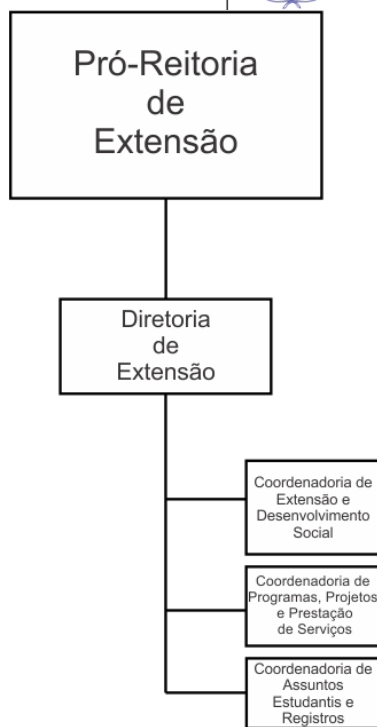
Pró-Reitoria de Extensão

Diretoria de Extensão

Coordenadoria de Extensão e Desenvolvimento Social

Coordenadoria de Programas, Projetos e Prestação de Serviços

Coordenadoria de Assuntos Estudantis e Registros